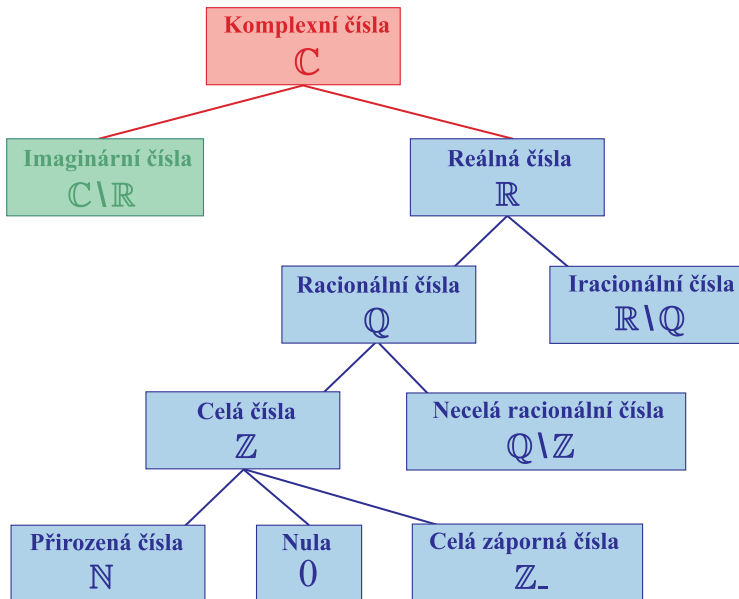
Komplexní čísla
$\mathbb{C}$

Imaginární čísla
$\mathbb{C}\setminus\mathbb{R}$

Reálná čísla
$\mathbb{R}$

Racionální čísla
$\mathbb{Q}$

Iracionální čísla
$\mathbb{R}\setminus\mathbb{Q}$

Celá čísla
$\mathbb{Z}$

Necelá racionální čísla
$\mathbb{Q}\setminus\mathbb{Z}$

Přirozená čísla
$\mathbb{N}$

Nula
$0$

Celá záporná čísla
$\mathbb{Z}_{-}$